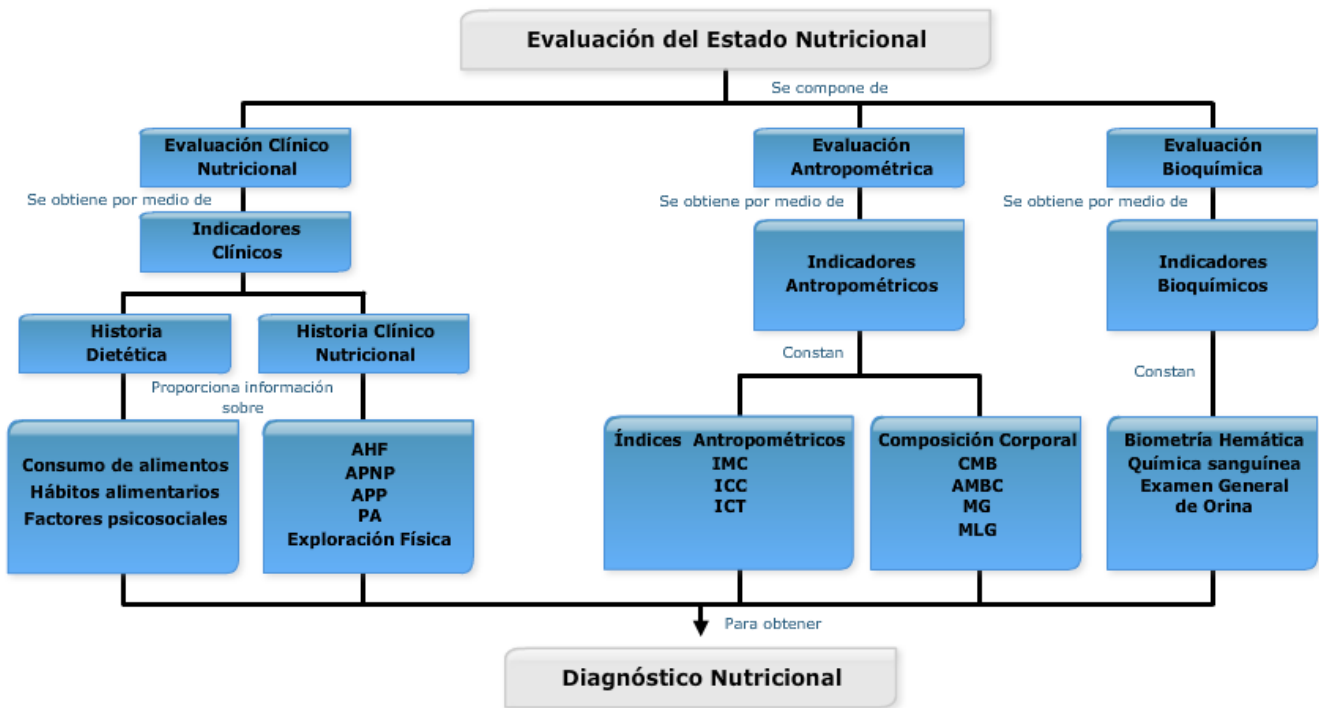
Evaluación del Estado Nutricional

Se compone de

Evaluación Clínico Nutricional

Se obtiene por medio de

Indicadores Clínicos

Historia Dietética

Historia Clínico Nutricional

Proporciona información sobre

Consumo de alimentos
Hábitos alimentarios
Factores psicosociales

AHF
APNP
APP
PA
Exploración Física

Evaluación Antropométrica

Se obtiene por medio de

Indicadores Antropométricos

Constan

Índices Antropométricos
IMC
ICC
ICT

Composición Corporal
CMB
AMBC
MG
MLG

Evaluación Bioquímica

Se obtiene por medio de

Indicadores Bioquímicos

Constan

Biometría Hemática
Química sanguínea
Examen General de Orina

Para obtener

Diagnóstico Nutricional